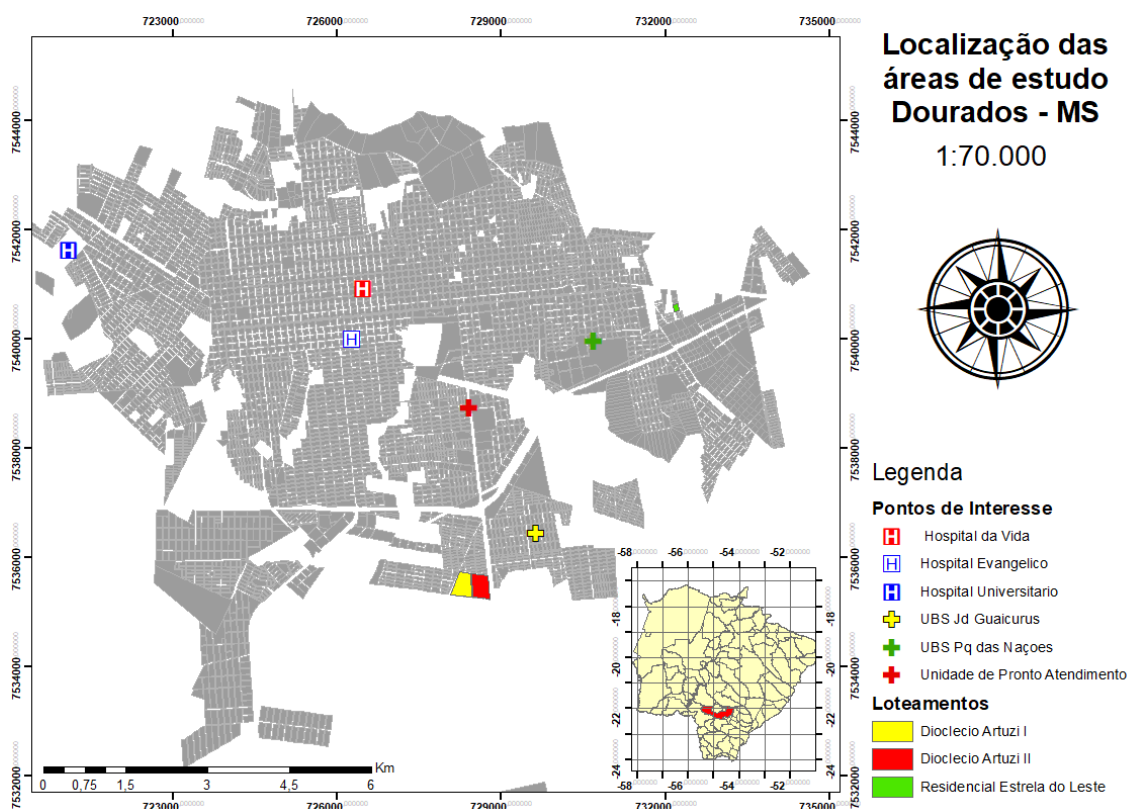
723000 726000 729000 732000 735000

7544000
7542000
7540000
7538000
7536000
7534000
7532000

7544000
7542000
7540000
7538000
7536000
7534000
7532000

723000 726000 729000 732000 735000

Localização das áreas de estudo Dourados - MS

1:70.000

Legenda

Pontos de Interesse

Hospital da Vida

Hospital Evangelico

Hospital Universitario

UBS Jd Guaicurus

UBS Pq das Naçoes

Unidade de Pronto Atendimento

Loteamentos

Dioclecio Artuzi I

Dioclecio Artuzi II

Residencial Estrela do Leste

0 0,75 1,5 3 4,5 6 Km

-58 -56 -54 -52
-18
-20
-22
-24
-18
-20
-22
-24
-58 -56 -54 -52